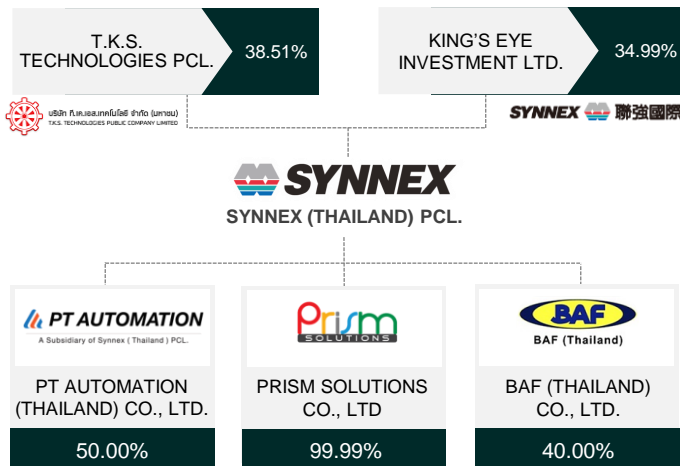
T.K.S. TECHNOLOGIES PCL.

38.51%

KING'S EYE INVESTMENT LTD.

34.99%

บริษัท ที.เค.เอส.เทคโนโลยี จำกัด (มหาชน)
T.K.S. TECHNOLOGIES PUBLIC COMPANY LIMITED

SYNNEX 聯強國際

SYNNEX

SYNNEX (THAILAND) PCL.

PT AUTOMATION
A Subsidiary of Synnex ( Thailand ) PCL.

PT AUTOMATION (THAILAND) CO., LTD.

50.00%

Prism SOLUTIONS

PRISM SOLUTIONS CO., LTD

99.99%

BAF
BAF (Thailand)

BAF (THAILAND) CO., LTD.

40.00%